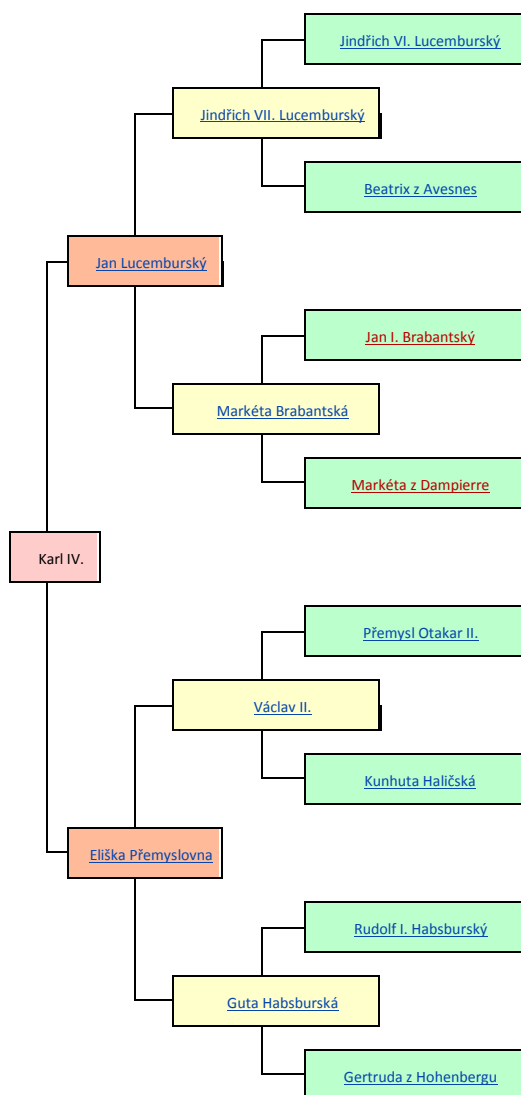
Jindřich VI. Lucemburský

Jindřich VII. Lucemburský

Beatrix z Avesnes

Jan Lucemburský

Jan I. Brabantský

Markéta Brabantská

Markéta z Dampierre

Karl IV.

Přemysl Otakar II.

Václav II.

Kunhuta Haličská

Eliška Přemyslovna

Rudolf I. Habsburský

Guta Habsburská

Gertruda z Hohenbergu